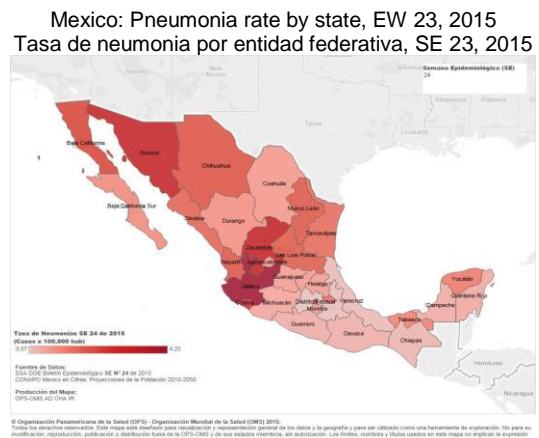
Mexico: Pneumonia rate by state, EW 23, 2015
Tasa de neumonia por entidad federativa, SE 23, 2015

Semana Epidemiológica (SE)
24

Baja California
Sonora
Chihuahua
Baja California Sur
Coahuila
Nuevo León
Sinaloa
Durango
Tamaulipas
Zacatecas
San Luis Potosí
Nayarit
Aguascalientes
Guanajuato
Jalisco
Hidalgo
Querétaro
Colima
Michoacán
Distrito Federal
Veracruz
Morelos
Guerrero
Oaxaca
Tabasco
Chiapas
Campeche
Yucatán
Quintana Roo
Honduras
Nicaragua

Tasa de Neumonias SE 24 de 2015
(Casos x 100,000 hab)
0.47
4.23

Fuentes de Datos:
SSA DGE Boletín Epidemiológico SE Nº 24 de 2015
CONAPO México en Cifras, Proyecciones de la Población 2010-2050

Producción del Mapa:
OPS-OMS AD CHA IR

© Organización Panamericana de la Salud (OPS) - Organización Mundial de la Salud (OMS) 2015.
Todos los derechos reservados. Este mapa está diseñado para visualización y representación general de los datos y la geografía y para ser utilizado como una herramienta de exploración. No para su modificación, reproducción, publicación o distribución fuera de la OPS-OMS y de sus estados miembros, sin autorización. Los límites, nombres y títulos usados en este mapa no implican la expresión